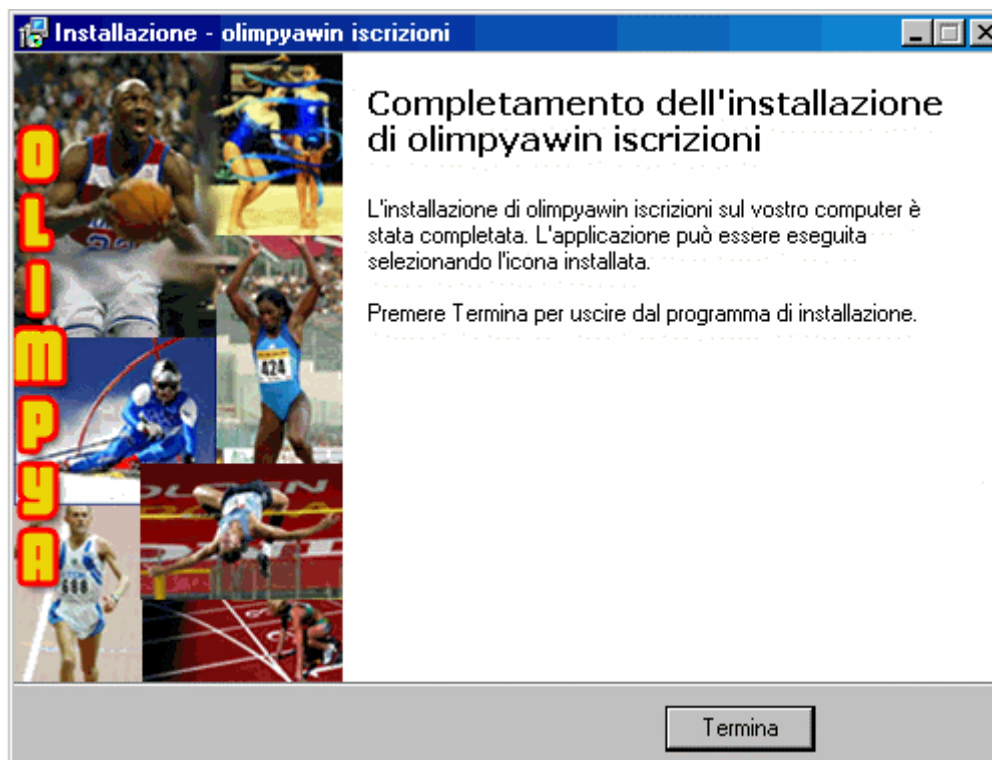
Installazione - olimpyawin iscrizioni

OLIMPYA

Completamento dell'installazione di olimpyawin iscrizioni

L'installazione di olimpyawin iscrizioni sul vostro computer è stata completata. L'applicazione può essere eseguita selezionando l'icona installata.

Premere Termina per uscire dal programma di installazione.

424

688

Termina